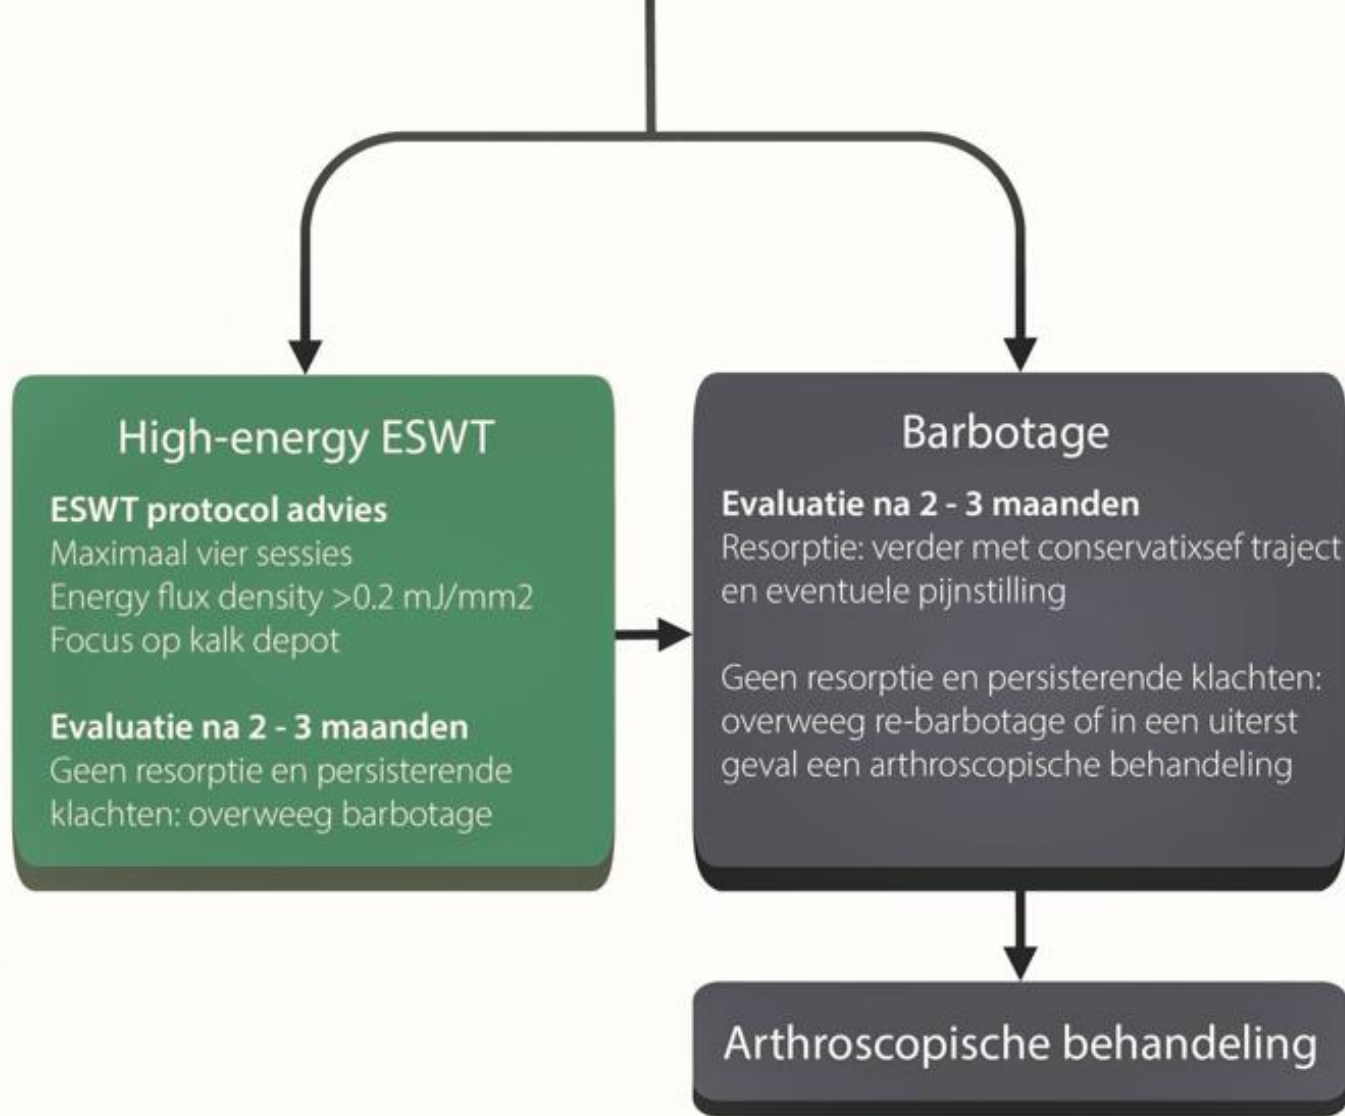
High-energy ESWT

**ESWT protocol advies**
Maximaal vier sessies
Energy flux density >0.2 mJ/mm2
Focus op kalk depot

**Evaluatie na 2 - 3 maanden**
Geen resorptie en persisterende klachten: overweeg barbotage

Barbotage

**Evaluatie na 2 - 3 maanden**
Resorptie: verder met conservatixsef traject en eventuele pijnstilling

Geen resorptie en persisterende klachten: overweeg re-barbotage of in een uiterst geval een arthroscopische behandeling

Arthroscopische behandeling